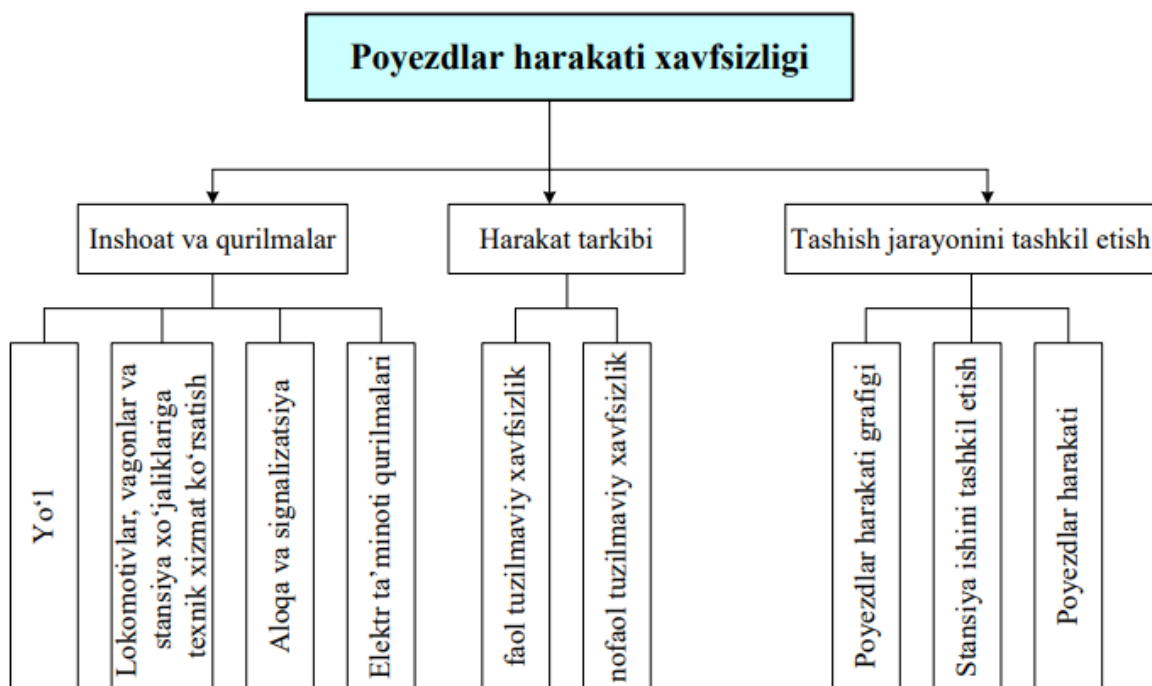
Poyezdlar harakati xavfsizligi

Inshoat va qurilmalar

Harakat tarkibi

Tashish jarayonini tashkil etish

Yo'l

Lokomotivlar, vagonlar va stansiya xo'jaliklariga texnik xizmat ko'rsatish

Aloqa va signalizatsiya

Elektr ta'minoti qurilmalari

faol tuzilmaviy xavfsizlik

nofaol tuzilmaviy xavfsizlik

Poyezdlar harakati grafigi

Stansiya ishini tashkil etish

Poyezdlar harakati